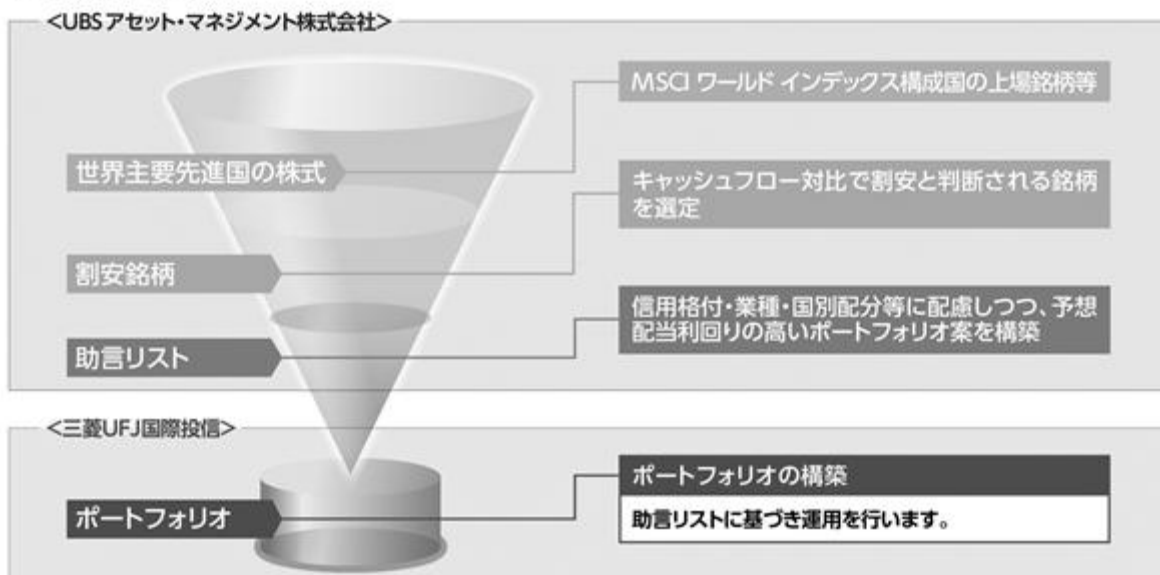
<UBSアセット・マネジメント株式会社>

世界主要先進国の株式

MSCI ワールド インデックス構成国の上場銘柄等

割安銘柄

キャッシュフロー対比で割安と判断される銘柄を選定

助言リスト

信用格付・業種・国別配分等に配慮しつつ、予想配当利回りの高いポートフォリオ案を構築

<三菱UFJ国際投信>

ポートフォリオ

ポートフォリオの構築

助言リストに基づき運用を行います。